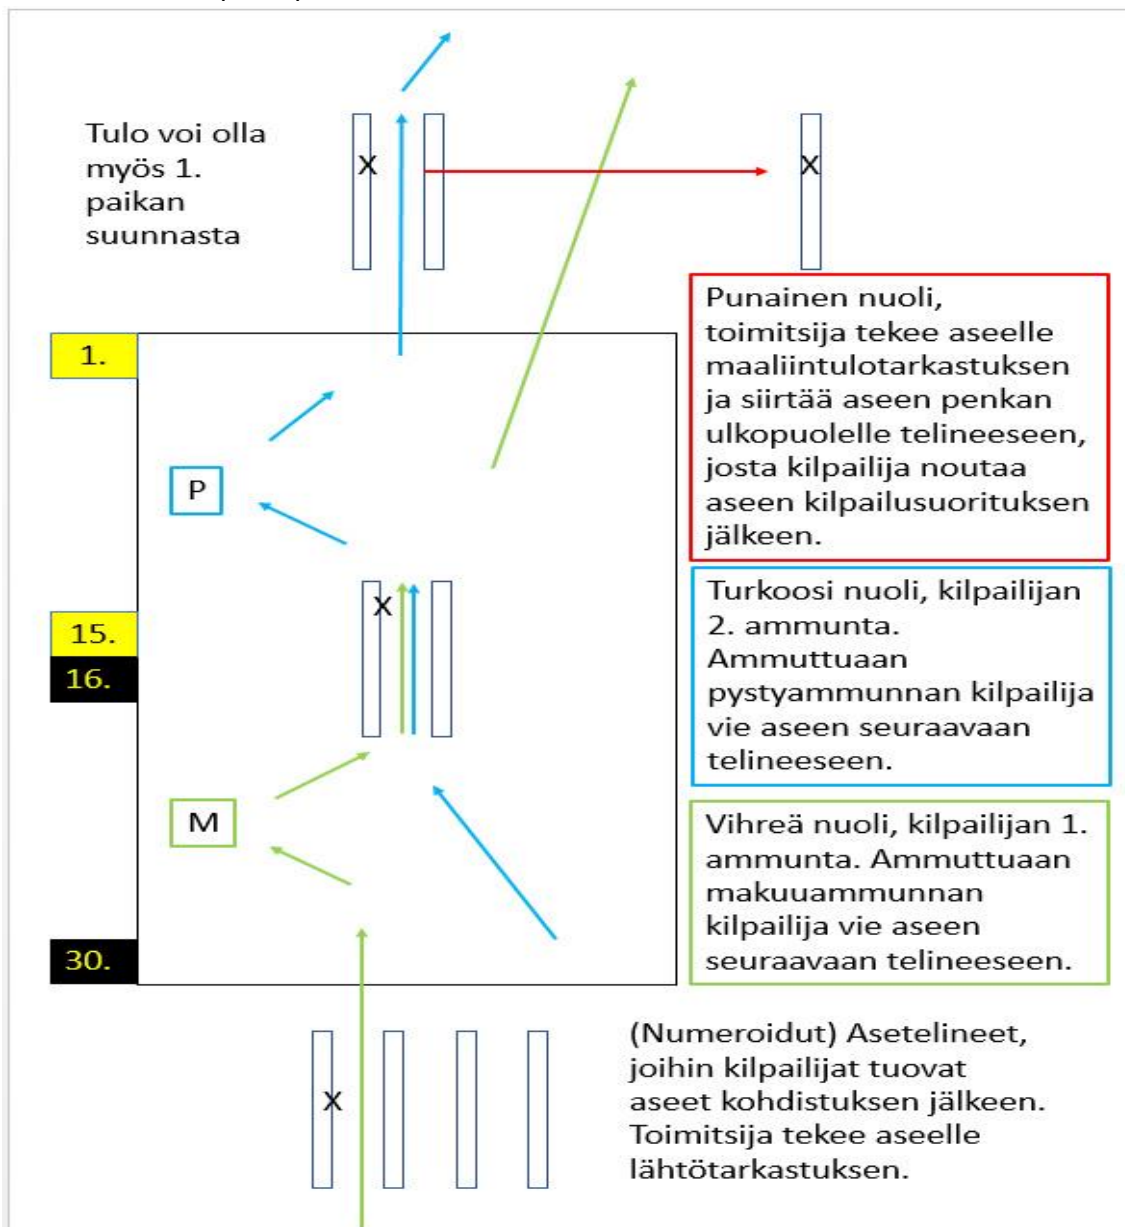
Tulo voi olla myös 1. paikan suunnasta

X

X

Punainen nuoli, toimitsija tekee aseelle maaliintulotarkastuksen ja siirtää aseen penkan ulkopuolelle telineeseen, josta kilpailija noutaa aseen kilpailusuorituksen jälkeen.

1.

P

X

15.

16.

Turkoosi nuoli, kilpailijan 2. ammunta. Ammuttuaan pystyammunnan kilpailija vie aseen seuraavaan telineeseen.

M

Vihreä nuoli, kilpailijan 1. ammunta. Ammuttuaan makuuammunnan kilpailija vie aseen seuraavaan telineeseen.

30.

X

(Numeroidut) Asetelineet, joihin kilpailijat tuovat aseet kohdistuksen jälkeen. Toimitsija tekee aseelle lähtötarkastuksen.